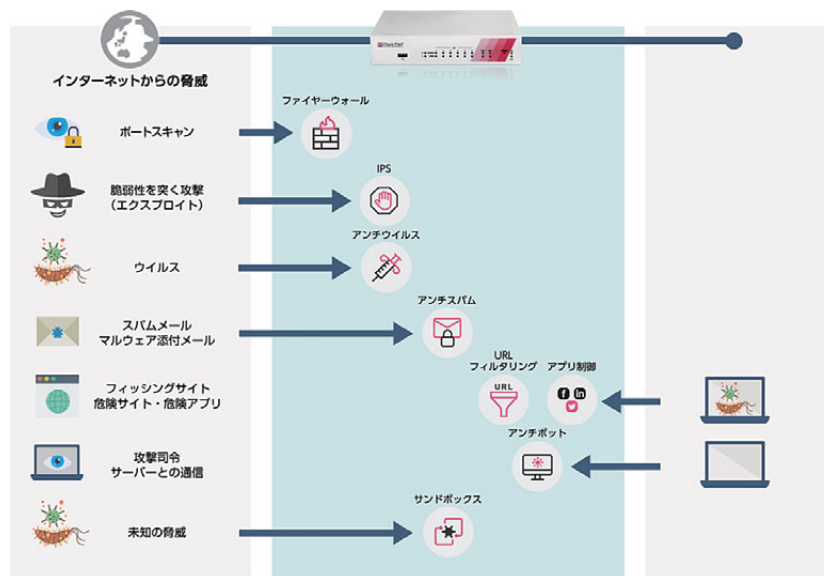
インターネットからの脅威

ファイヤーウォール

ポートスキャン

IPS

脆弱性を突く攻撃
（エクスプロイト）

アンチウイルス

ウイルス

アンチスパム

スパムメール
マルウェア添付メール

URL
フィルタリング

アプリ制御

URL

フィッシングサイト
危険サイト・危険アプリ

アンチボット

攻撃司令
サーバーとの通信

サンドボックス

未知の脅威